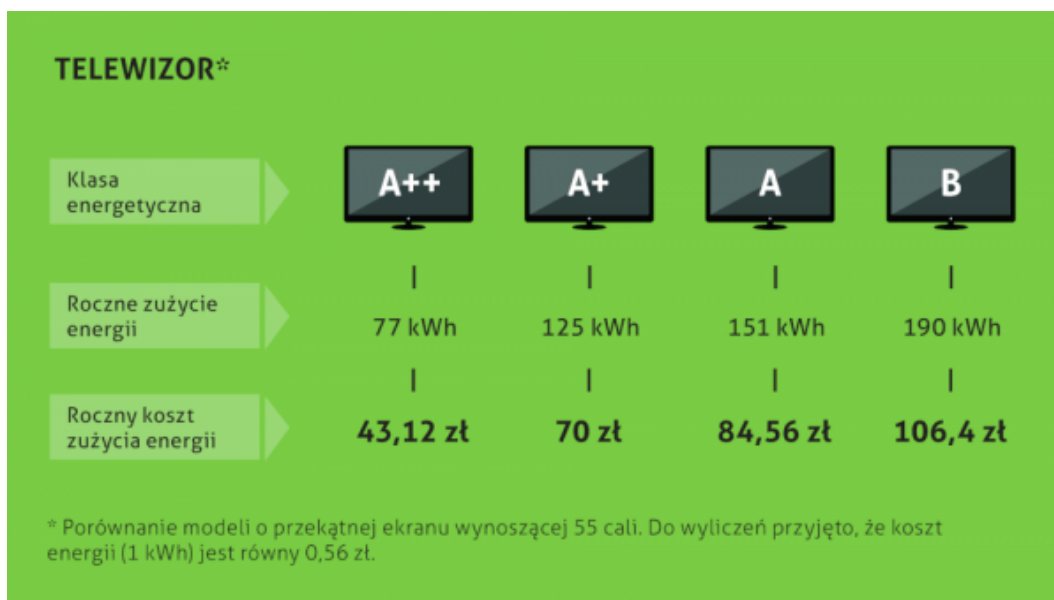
TELEWIZOR*

| Klasa energetyczna | A++ | A+ | A | B |
|---|---|---|---|---|
| Roczne zużycie energii | 77 kWh | 125 kWh | 151 kWh | 190 kWh |
| Roczny koszt zużycia energii | 43,12 zł | 70 zł | 84,56 zł | 106,4 zł |

* Porównanie modeli o przekątnej ekranu wynoszącej 55 cali. Do wyliczeń przyjęto, że koszt energii (1 kWh) jest równy 0,56 zł.